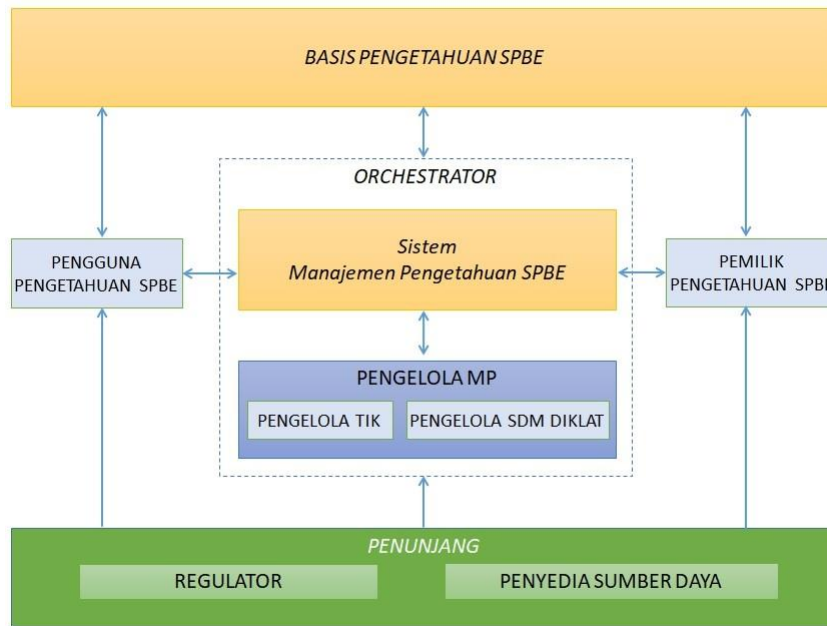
BASIS PENGETAHUAN SPBE

ORCHESTRATOR

PENGGUNA PENGETAHUAN SPBE

Sistem Manajemen Pengetahuan SPBE

PEMILIK PENGETAHUAN SPB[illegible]

PENGELOLA MP

PENGELOLA TIK

PENGELOLA SDM DIKLAT

PENUNJANG

REGULATOR

PENYEDIA SUMBER DAYA